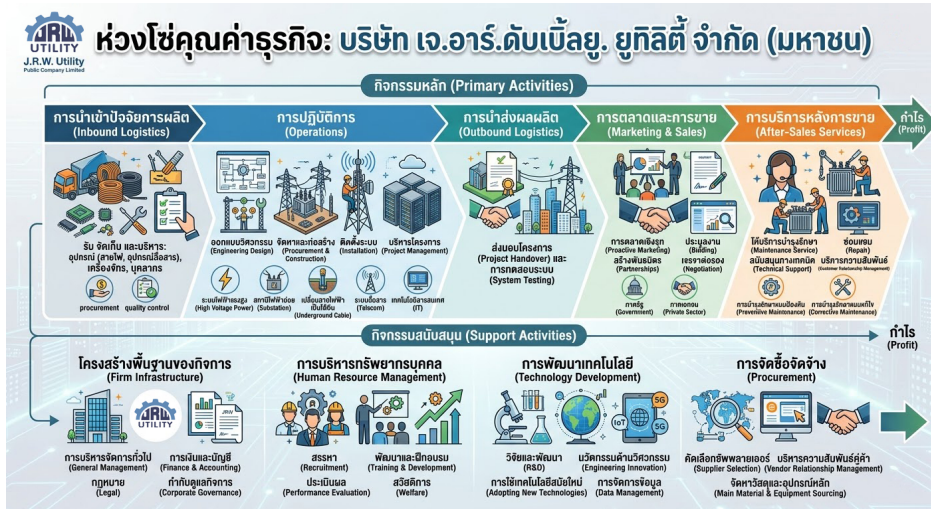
JRW UTILITY
J.R.W. Utility
Public Company Limited

ห่วงโซ่คุณค่าธุรกิจ: บริษัท เจ.อาร์.ดับเบิ้ลยู. ยูทิลิตี้ จำกัด (มหาชน)

กิจกรรมหลัก (Primary Activities)

การนำเข้าปัจจัยการผลิต (Inbound Logistics)
รับ จัดเก็บ และบริหาร: อุปกรณ์ (สายไฟ, อุปกรณ์เสื่อสาร), เครื่องจักร, บุคลากร
procurement
quality control

การปฏิบัติการ (Operations)
ออกแบบวิศวกรรม (Engineering Design)
จัดหาและก่อสร้าง (Procurement & Construction)
ติดตั้งระบบ (Installation)
บริหารโครงการ (Project Management)
ระบบไฟฟ้าแรงสูง (High Voltage Power)
สถานีไฟฟ้าย่อย (Substation)
เปลี่ยนสายไฟฟ้าเป็นใต้ดิน (Underground Cable)
ระบบสื่อสาร (Telecom)
เทคโนโลยีสารสนเทศ (IT)

การนำส่งผลผลิต (Outbound Logistics)
ส่งมอบโครงการ (Project Handover) และการทดสอบระบบ (System Testing)

การตลาดและการขาย (Marketing & Sales)
การตลาดเชิงรุก (Proactive Marketing)
สร้างพันธมิตร (Partnerships)
ประมูลงาน (Bidding)
เจรจาต่อรอง (Negotiation)
ภาครัฐ (Government)
ภาคเอกชน (Private Sector)

การบริการหลังการขาย (After-Sales Services)
ให้บริการบำรุงรักษา (Maintenance Service)
สนับสนุนทางเทคนิค (Technical Support)
ซ่อมแซม (Repair)
บริหารความสัมพันธ์ (Customer Relationship Management)
การบำรุงรักษาแบบป้องกัน (Preventive Maintenance)
การบำรุงรักษาแบบแก้ไข (Corrective Maintenance)

กำไร (Profit)

กิจกรรมสนับสนุน (Support Activities)

กำไร (Profit)

โครงสร้างพื้นฐานของกิจการ (Firm Infrastructure)
JRW UTILITY
การบริหารจัดการทั่วไป (General Management)
การเงินและบัญชี (Finance & Accounting)
กฎหมาย (Legal)
กำกับดูแลกิจการ (Corporate Governance)

การบริหารทรัพยากรบุคคล (Human Resource Management)
สรรหา (Recruitment)
พัฒนาและฝึกอบรม (Training & Development)
ประเมินผล (Performance Evaluation)
สวัสดิการ (Welfare)

การพัฒนาเทคโนโลยี (Technology Development)
IoT
5G
5G
วิจัยและพัฒนา (R&D)
นวัตกรรมด้านวิศวกรรม (Engineering Innovation)
การใช้เทคโนโลยีสมัยใหม่ (Adopting New Technologies)
การจัดการข้อมูล (Data Management)

การจัดซื้อจัดจ้าง (Procurement)
คัดเลือกซัพพลายเออร์ (Supplier Selection)
บริหารความสัมพันธ์คู่ค้า (Vendor Relationship Management)
จัดหาวัสดุและอุปกรณ์หลัก (Main Material & Equipment Sourcing)